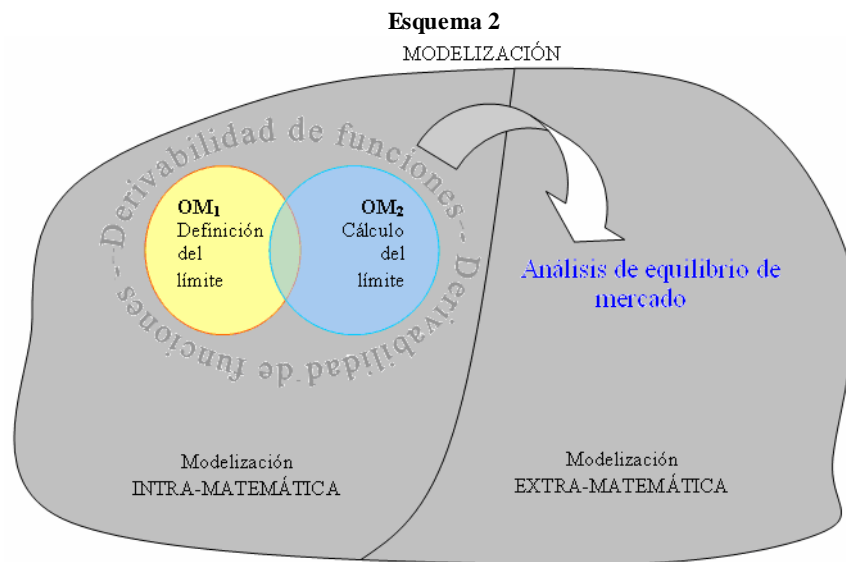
Esquema 2

MODELIZACIÓN

--Derivabilidad de funciones--Derivabilidad de funciones

$OM_1$
Definición del límite

$OM_2$
Cálculo del límite

Análisis de equilibrio de mercado

Modelización
INTRA-MATEMÁTICA

Modelización
EXTRA-MATEMÁTICA